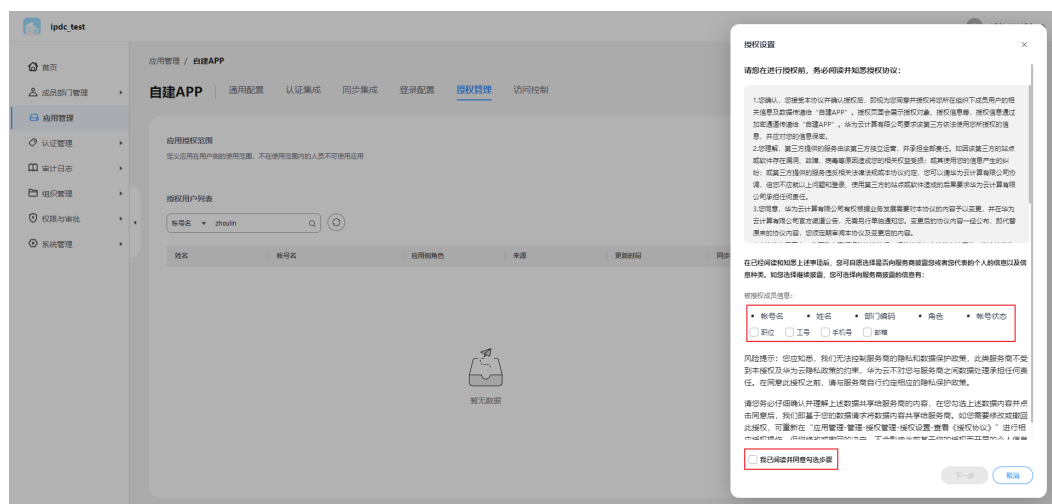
ipdc_test

首页
成员部门管理
应用管理
认证管理
审计日志
组织管理
权限与审批
系统管理

应用管理 / 自建APP

自建APP 通用配置 认证集成 同步集成 登录配置 授权管理 访问控制

应用授权范围
定义应用用户的使用范围，不在使用范围内的人员不可使用应用

授权用户列表
帐号名 zhoulin

姓名 帐号名 应用侧角色 来源 更新时间 同步

暂无数据

授权设置

请您在进行授权前，务必阅读并知悉授权协议：

1.您确认，您接受本协议并确认授权后，即视为您同意并授权将您所在组织下成员用户的相关信息及数据传递给“自建APP”，授权页面会展示授权对象、授权信息等，授权信息通过加密通道传递给“自建APP”，华为云计算有限公司要求该第三方依法使用您所授权的信息，并应对您的信息保密。
2.您理解，第三方提供的服务由该第三方独立运营，并承担全部责任。如因该第三方的站点或软件存在漏洞、故障、病毒等原因造成您的相关权益受损；或其使用您的信息产生的纠纷；或第三方提供的服务违反相关法律法规或本协议约定，您可以请华为云计算有限公司协调，但您不应就以上问题和损害，使用第三方的站点或软件造成的后果要求华为云计算有限公司承担任何责任。
3.您同意，华为云计算有限公司有权根据业务发展需要对本协议的内容予以变更，并在华为云计算有限公司官方渠道公告，无需另行单独通知您，变更后的协议内容一经公布，即代替原来的协议内容，您须定期审阅本协议及变更后的内容。

在已经阅读和知悉上述事项后，您可自愿选择是否向服务商披露您或者您代表的个人的信息以及信息种类。如您选择继续披露，您可选择向服务商披露的信息有：

被授权成员信息：
帐号名 姓名 部门编码 角色 帐号状态
职位 工号 手机号 邮箱

风险提示：您应知悉，我们无法控制服务商的隐私和数据保护政策，此类服务商不受到本授权及华为云隐私政策的约束，华为云不对您与服务商之间数据处理承担任何责任。在同意此授权之前，请与服务商自行约定相应的隐私保护政策。

请您务必仔细确认并理解上述数据共享给服务商的内容，在您勾选上述数据内容并点击同意后，我们即基于您的数据请求将数据内容共享给服务商。如您需要修改或撤回此授权，可重新在“应用管理-管理-授权设置-查看《授权协议》”进行相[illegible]

我已阅读并同意免责声明

下一步 取消